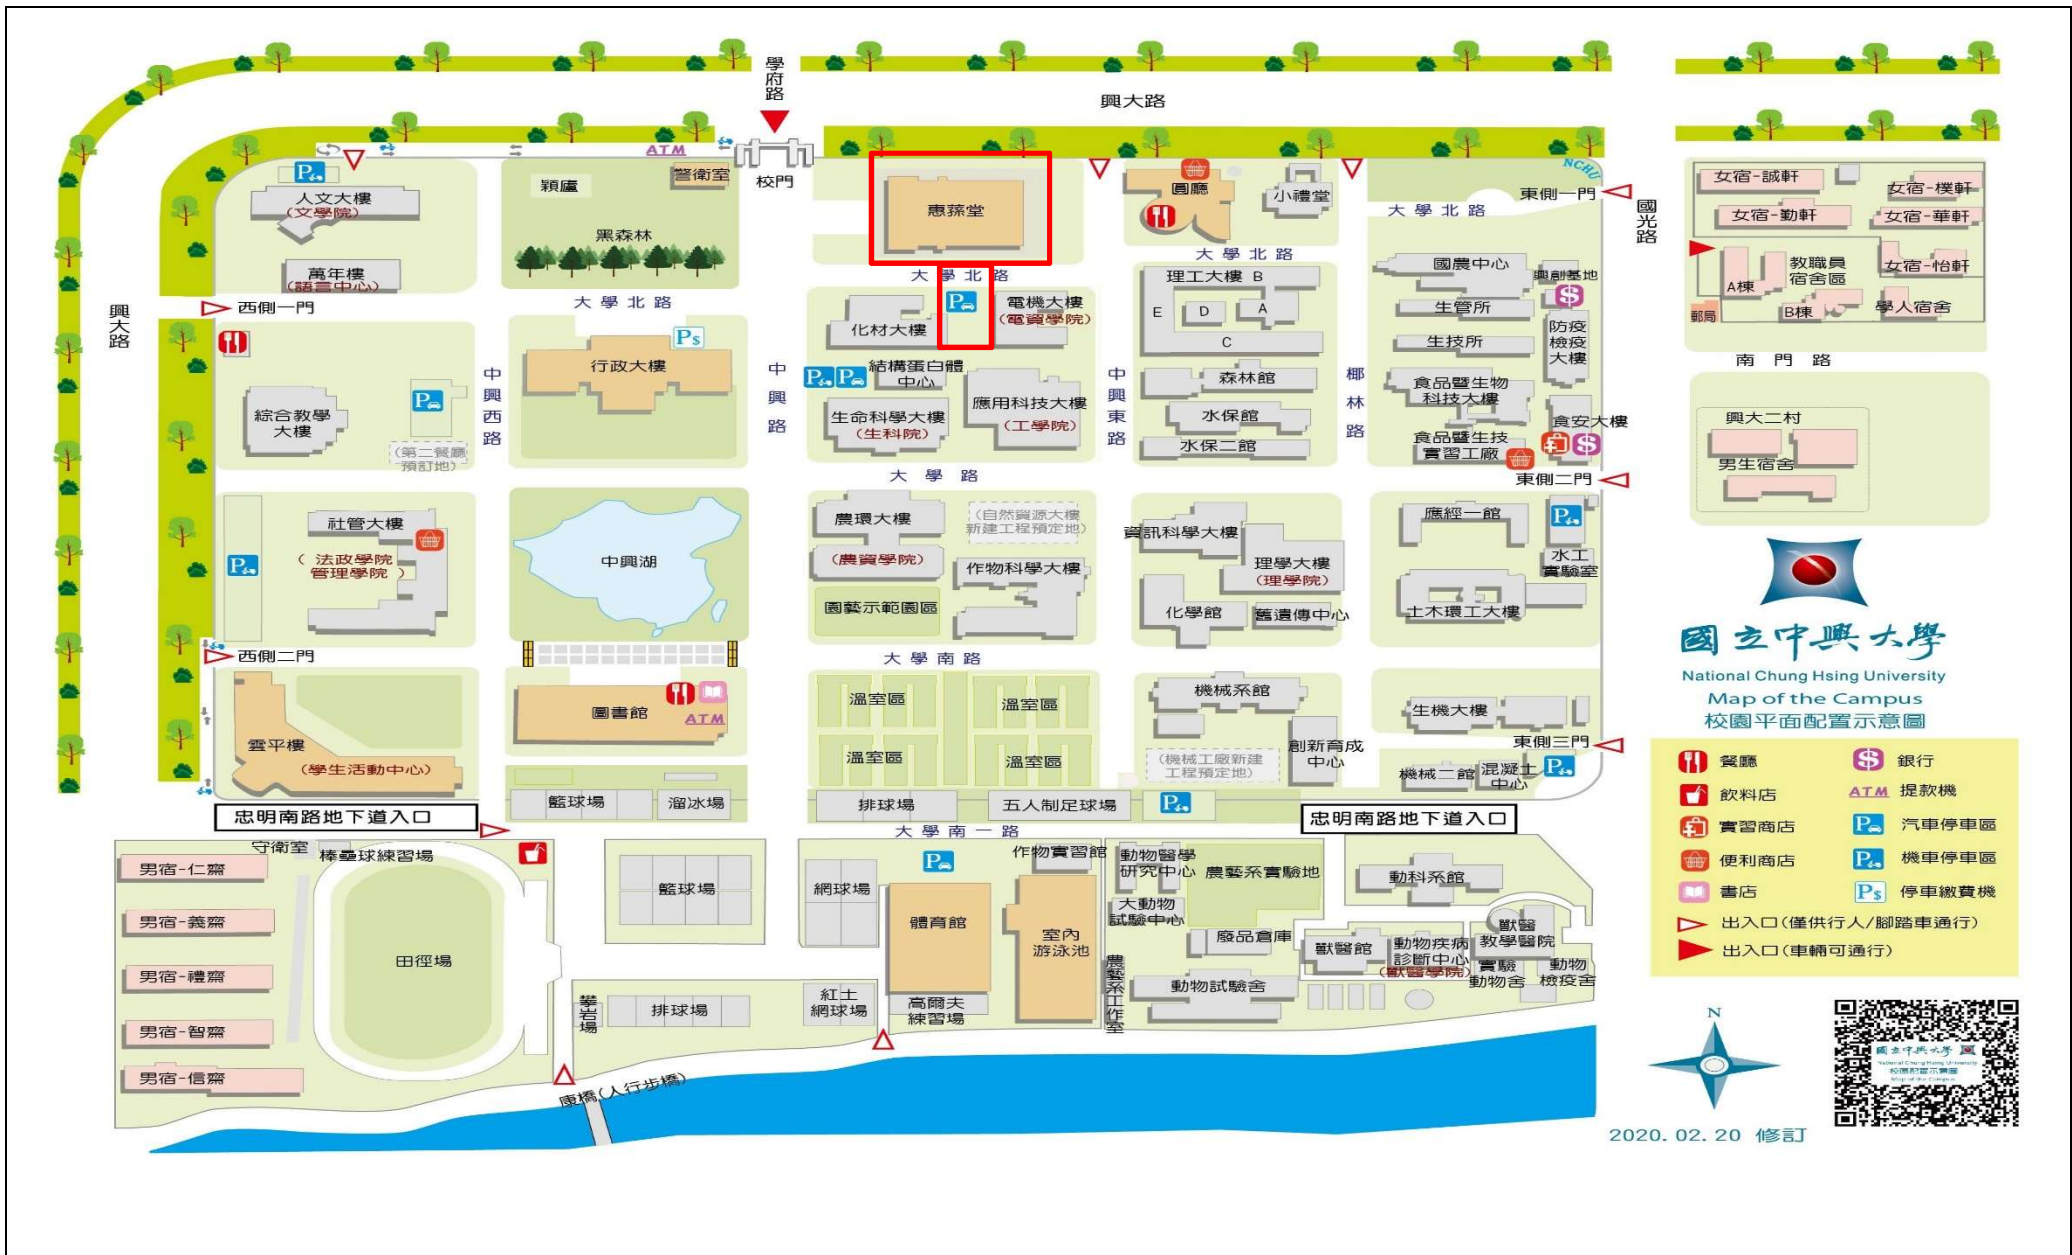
學府路
興大路
ATM
校門
警衛室
穎廬
黑森林
人文大樓
(文學院)
萬年樓
(語言中心)
西側一門
興大路
大學北路
惠蓀堂
大學北路
圓廳
小禮堂
NCHU
東側一門
國光路
大學北路
理工大樓 B
E D A
C
森林館
水保館
水保二館
國農中心
創基地
生管所
防疫檢疫大樓
生技所
食品暨生物科技大樓
食安大樓
食品暨生技實習工廠
東側二門
椰林路
化材大樓
電機大樓
(電資學院)
結構蛋白體中心
生命科學大樓
(生科院)
應用科技大樓
(工學院)
中興路
中興東路
行政大樓
中興西路
綜合教學大樓
(第二餐廳預訂地)
大學路
社管大樓
(法政學院 管理學院)
中興湖
農環大樓
(農資學院)
(自然資源大樓新建工程預定地)
作物科學大樓
園藝示範園區
資訊科學大樓
理學大樓
(理學院)
化學館
舊遺傳中心
應經一館
水工實驗室
土木環工大樓
西側二門
大學南路
雲平樓
(學生活動中心)
圖書館
ATM
溫室區
溫室區
溫室區
溫室區
機械系館
(機械工廠新建工程預定地)
創新育成中心
生機大樓
東側三門
機械二館
混凝土中心
籃球場
溜冰場
排球場
五人制足球場
忠明南路地下道入口
忠明南路地下道入口
大學南一路
守衛室
棒壘球練習場
男宿-仁齋
男宿-義齋
男宿-禮齋
男宿-智齋
男宿-信齋
田徑場
籃球場
網球場
體育館
室內游泳池
作物實習館
動物醫學研究中心
農藝系實驗地
大動物試驗中心
廢品倉庫
動科系館
獸醫館
動物疾病診斷中心
(獸醫學院)
獸醫教學醫院
實驗動物舍
動物檢疫舍
動物試驗舍
農藝系工作室
攀岩場
排球場
紅土網球場
高爾夫練習場
康橋(人行步橋)
女宿-誠軒
女宿-樸軒
女宿-勤軒
女宿-華軒
教職員宿舍區
女宿-怡軒
A棟
B棟
郵局
學人宿舍
南門路
興大二村
男生宿舍
國立中興大學
National Chung Hsing University
Map of the Campus
校園平面配置示意圖
餐廳
銀行
飲料店
ATM 提款機
實習商店
汽車停車區
便利商店
機車停車區
書店
停車繳費機
出入口(僅供行人/腳踏車通行)
出入口(車輛可通行)
N
2020. 02. 20 修訂